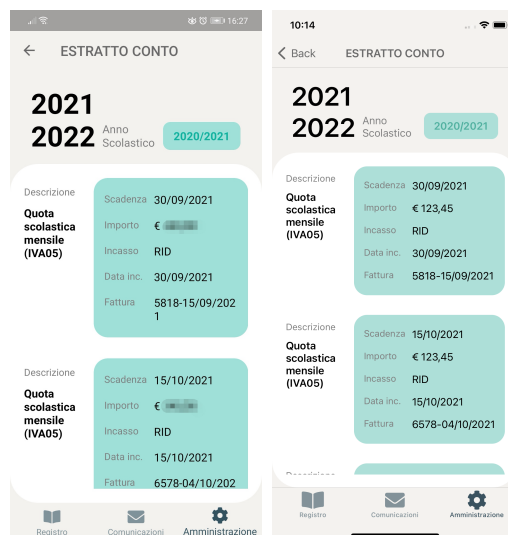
16:27

ESTRATTO CONTO

2021
2022 Anno Scolastico

2020/2021

Descrizione
Quota scolastica mensile (IVA05)

Scadenza 30/09/2021
Importo € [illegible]
Incasso RID
Data inc. 30/09/2021
Fattura 5818-15/09/2021

Descrizione
Quota scolastica mensile (IVA05)

Scadenza 15/10/2021
Importo € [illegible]
Incasso RID
Data inc. 15/10/2021
Fattura 6578-04/10/202

Registro
Comunicazioni
Amministrazione

10:14

Back
ESTRATTO CONTO

2021
2022 Anno Scolastico

2020/2021

Descrizione
Quota scolastica mensile (IVA05)

Scadenza 30/09/2021
Importo € 123,45
Incasso RID
Data inc. 30/09/2021
Fattura 5818-15/09/2021

Descrizione
Quota scolastica mensile (IVA05)

Scadenza 15/10/2021
Importo € 123,45
Incasso RID
Data inc. 15/10/2021
Fattura 6578-04/10/2021

Descrizione

Registro
Comunicazioni
Amministrazione